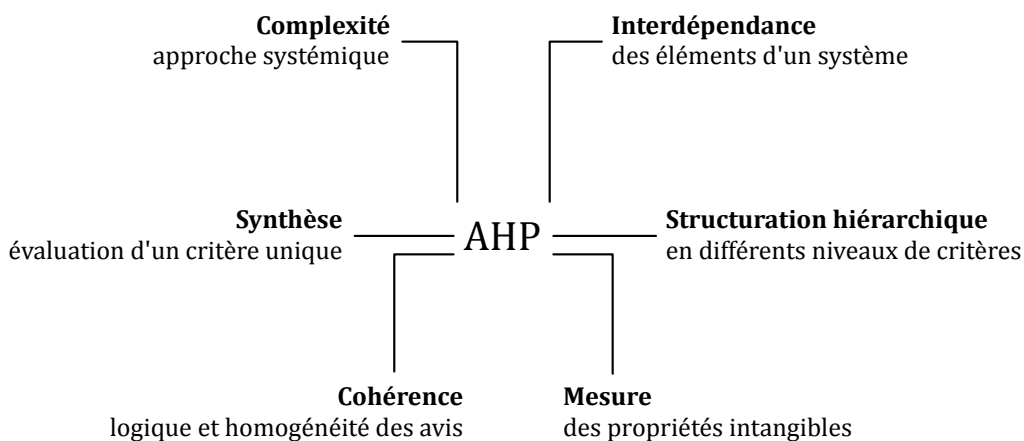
**Complexité**
approche systémique

**Interdépendance**
des éléments d'un système

**Synthèse**
évaluation d'un critère unique

AHP

**Structuration hiérarchique**
en différents niveaux de critères

**Cohérence**
logique et homogénéité des avis

**Mesure**
des propriétés intangibles